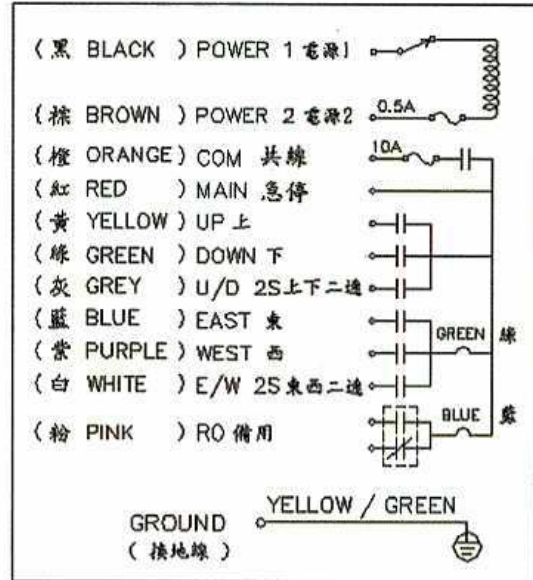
( 黑 BLACK ) POWER 1 電源1
( 棕 BROWN ) POWER 2 電源2
0.5A
( 橙 ORANGE ) COM 共線
10A
( 紅 RED ) MAIN 急停
( 黃 YELLOW ) UP 上
( 綠 GREEN ) DOWN 下
( 灰 GREY ) U/D 2S上下二速
( 藍 BLUE ) EAST 東
( 紫 PURPLE ) WEST 西
( 白 WHITE ) E/W 2S東西二速
GREEN 綠
( 粉 PINK ) RO 備用
BLUE 藍

GROUND
( 接地線 )
YELLOW / GREEN